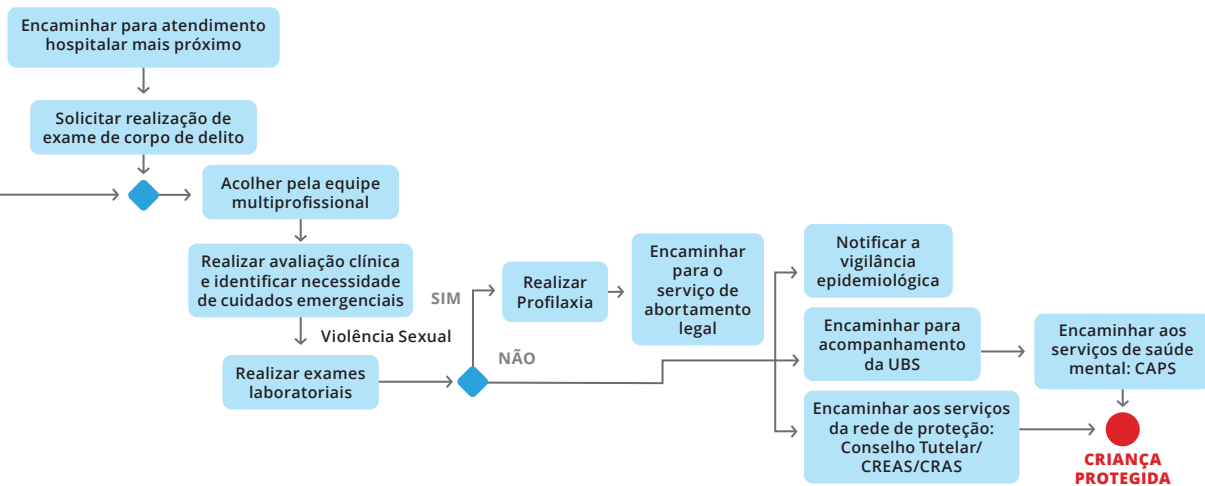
Encaminhar para atendimento hospitalar mais próximo

Solicitar realização de exame de corpo de delito

Acolher pela equipe multiprofissional

Realizar avaliação clínica e identificar necessidade de cuidados emergenciais

Violência Sexual

Realizar exames laboratoriais

SIM

NÃO

Realizar Profilaxia

Encaminhar para o serviço de abortamento legal

Notificar a vigilância epidemiológica

Encaminhar para acompanhamento da UBS

Encaminhar aos serviços da rede de proteção: Conselho Tutelar/ CREAS/CRAS

Encaminhar aos serviços de saúde mental: CAPS

CRIANÇA PROTEGIDA